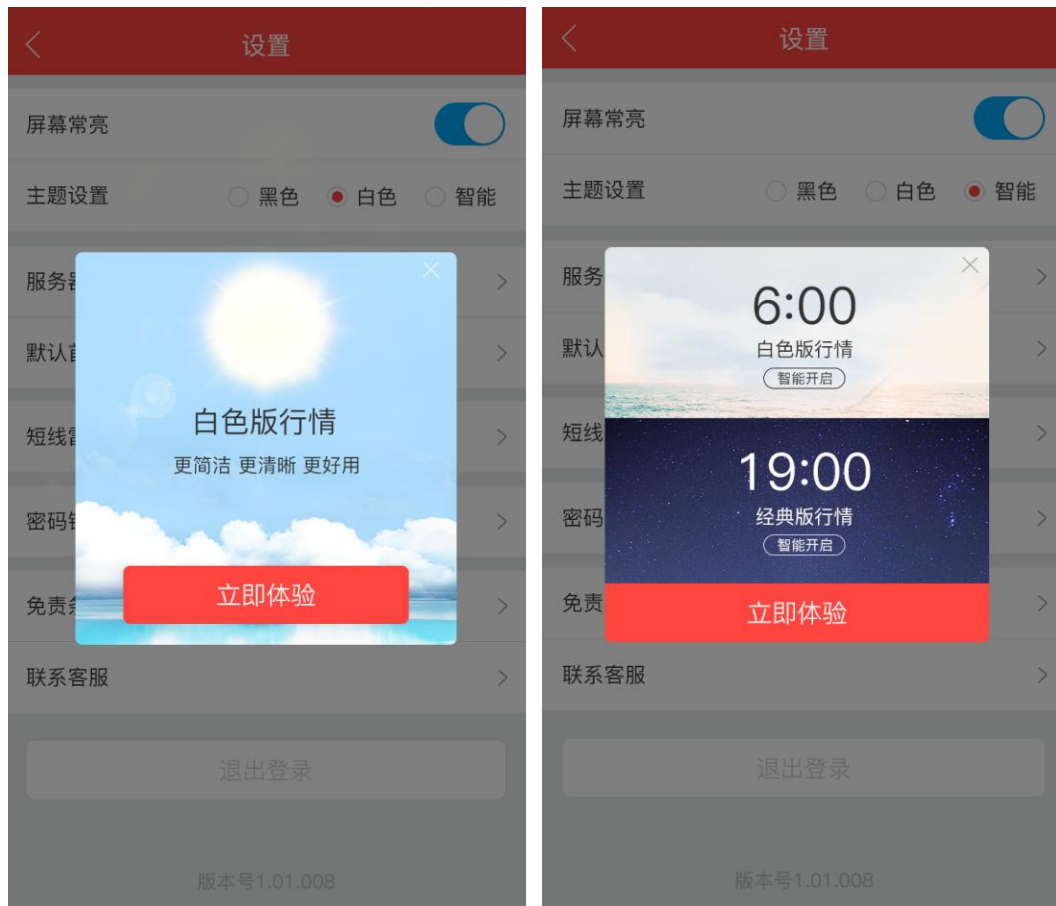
设置

屏幕常亮

主题设置 黑色 白色 智能

服务

默认

短线

密码

免责

联系客服

退出登录

版本号1.01.008

白色版行情
更简洁 更清晰 更好用
立即体验

设置

屏幕常亮

主题设置 黑色 白色 智能

服务

默认

短线

密码

免责

联系客服

退出登录

版本号1.01.008

6:00
白色版行情
智能开启

19:00
经典版行情
智能开启

立即体验